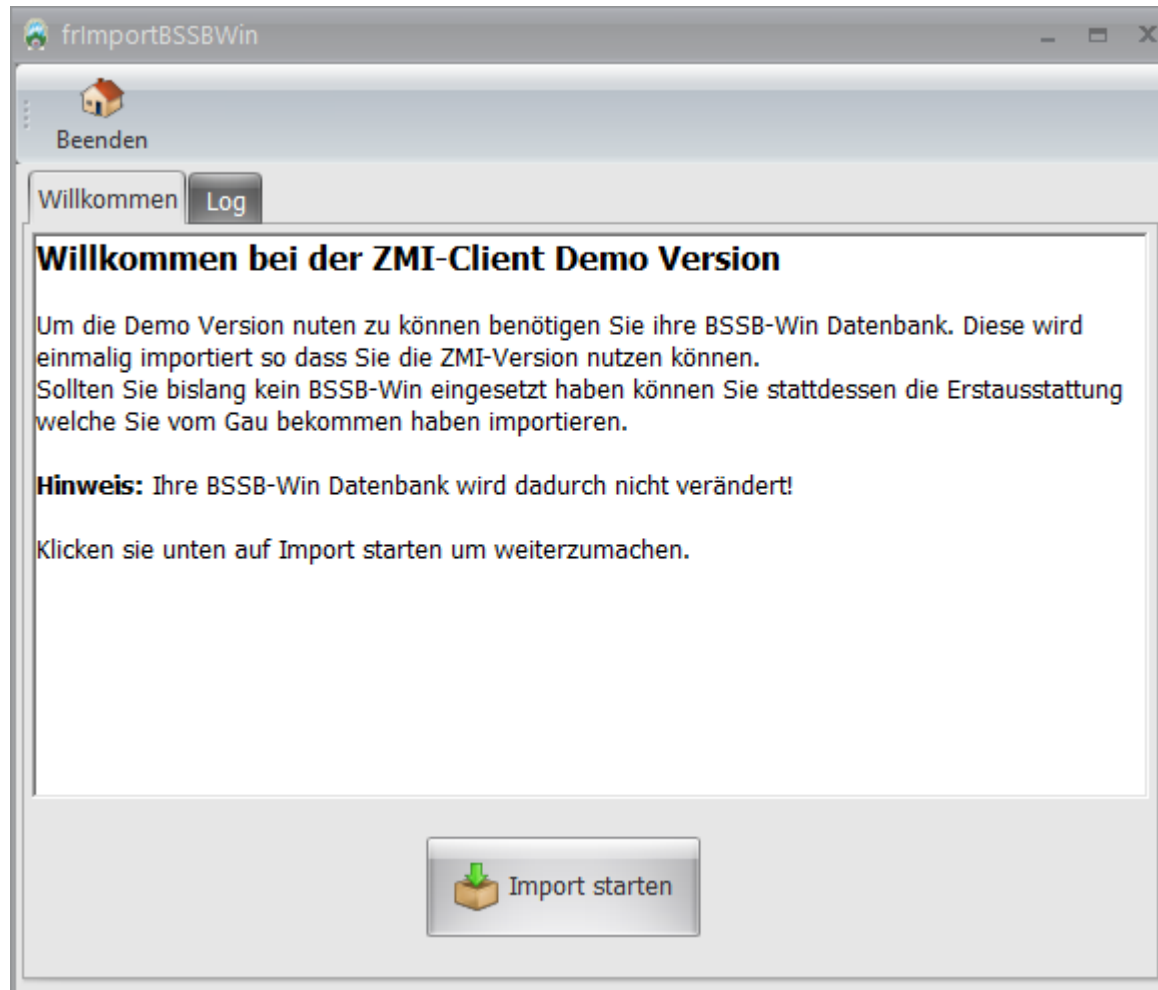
frImportBSSBWin

Beenden

Willkommen

Log

Willkommen bei der ZMI-Client Demo Version

Um die Demo Version nuten zu können benötigen Sie ihre BSSB-Win Datenbank. Diese wird einmalig importiert so dass Sie die ZMI-Version nutzen können.
Sollten Sie bislang kein BSSB-Win eingesetzt haben können Sie stattdessen die Erstausstattung welche Sie vom Gau bekommen haben importieren.

**Hinweis:** Ihre BSSB-Win Datenbank wird dadurch nicht verändert!

Klicken sie unten auf Import starten um weiterzumachen.

Import starten